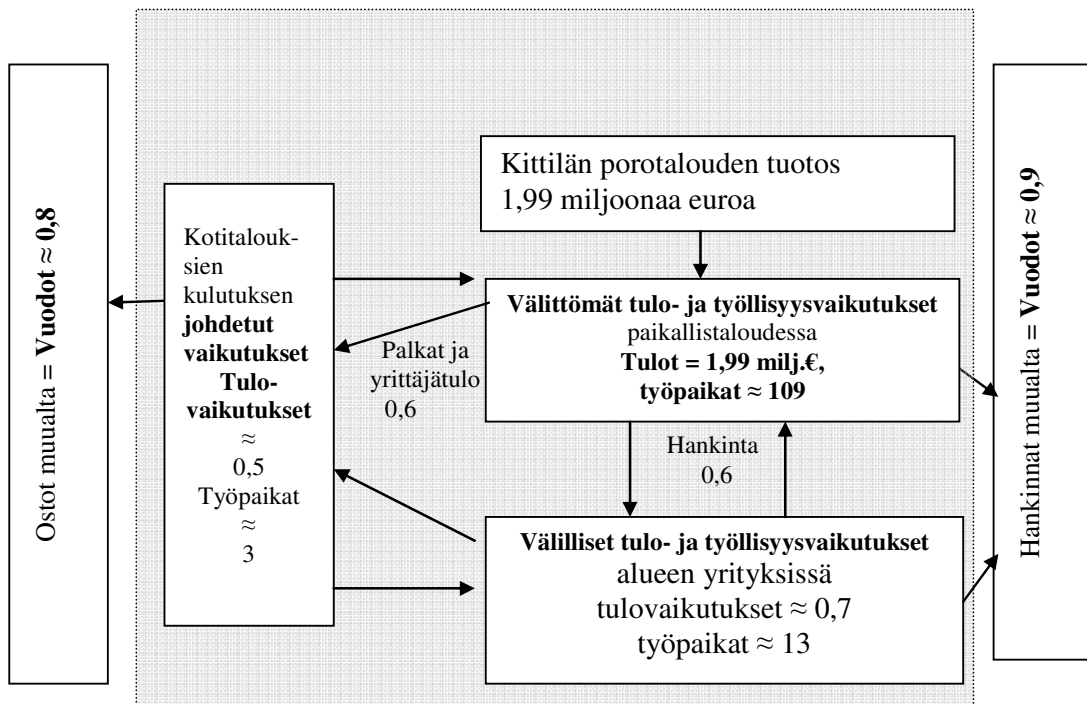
Ostot muualta = **Vuodot ≈ 0,8**

Kotitalouksien kulutuksen **johdetut vaikutukset Tulovaikutukset** ≈ 0,5 Työpaikat ≈ 3

Kittilän porotalouden tuotos 1,99 miljoonaa euroa

**Välittömät tulo- ja työllisyysvaikutukset** paikallistaloudessa **Tulot = 1,99 milj.€, työpaikat ≈ 109**

Palkat ja yrittäjätulo 0,6

Hankinta 0,6

**Välilliset tulo- ja työllisyysvaikutukset** alueen yrityksissä tulovaikutukset ≈ 0,7 työpaikat ≈ 13

Hankinnat muualta = **Vuodot ≈ 0,9**